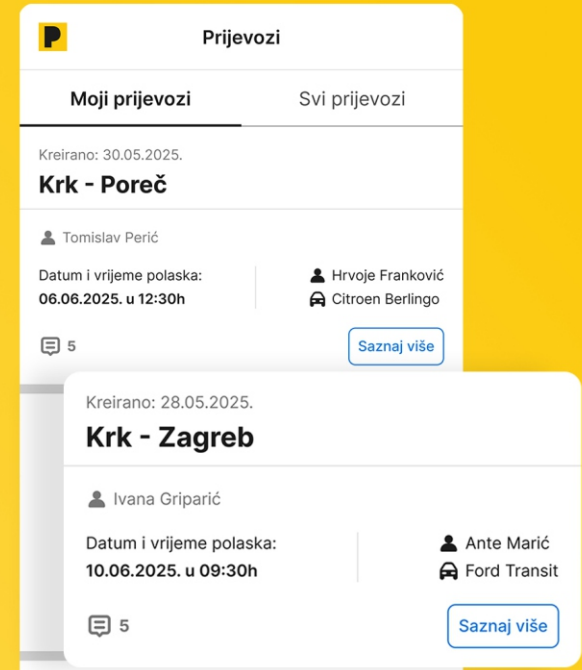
P

Prijevozi

Moji prijevozi

Svi prijevozi

Kreirano: 30.05.2025.

Krk - Poreč

Tomislav Perić

Datum i vrijeme polaska:
06.06.2025. u 12:30h

Hrvoje Franković

Citroen Berlingo

5

Saznaj više

Kreirano: 28.05.2025.

Krk - Zagreb

Ivana Griparić

Datum i vrijeme polaska:
10.06.2025. u 09:30h

Ante Marić

Ford Transit

5

Saznaj više